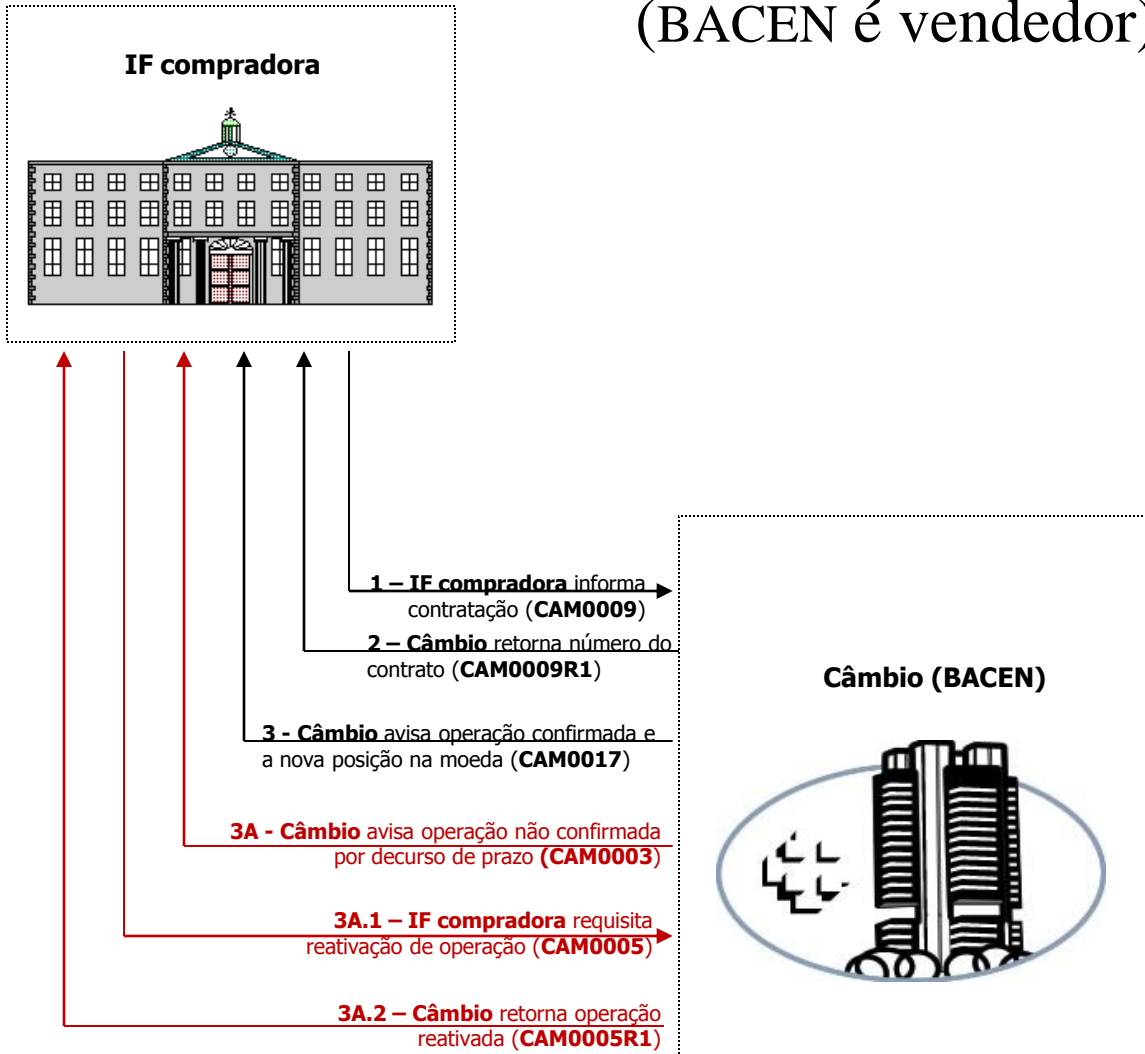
(BACEN é vendedor)

IF compradora

1 – IF compradora informa contratação (CAM0009)

2 – Câmbio retorna número do contrato (CAM0009R1)

3 - Câmbio avisa operação confirmada e a nova posição na moeda (CAM0017)

3A - Câmbio avisa operação não confirmada por decurso de prazo (CAM0003)

3A.1 – IF compradora requisita reativação de operação (CAM0005)

3A.2 – Câmbio retorna operação reativada (CAM0005R1)

Câmbio (BACEN)